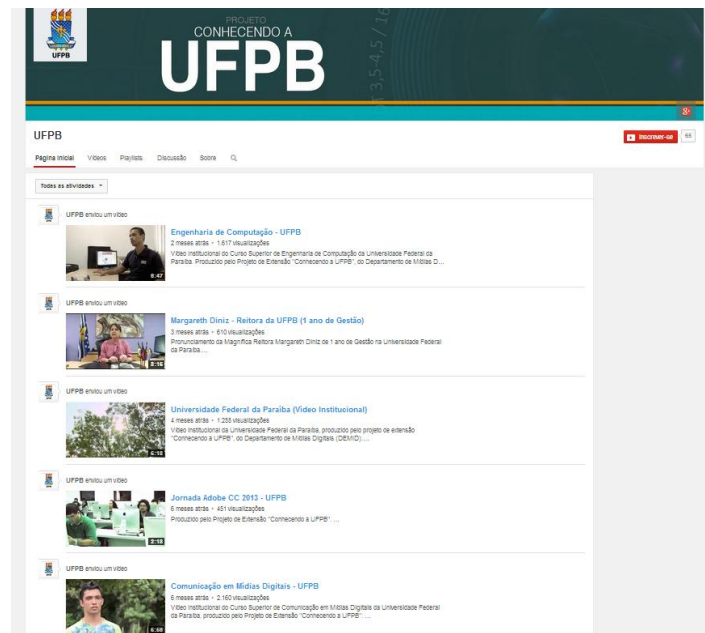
UFPB

PROJETO
CONHECENDO A
UFPB

3,4,5 / 16

UFPB

Inscrever-se 65

Página inicial Vídeos Playlists Discussão Sobre

Todas as atividades

UFPB enviou um vídeo

Engenharia de Computação - UFPB
2 meses atrás • 1.617 visualizações
Vídeo institucional do Curso Superior de Engenharia de Computação da Universidade Federal da Paraíba. Produzido pelo Projeto de Extensão "Conhecendo a UFPB", do Departamento de Mídias D...

8:47

UFPB enviou um vídeo

Margareth Diniz - Reitora da UFPB (1 ano de Gestão)
3 meses atrás • 610 visualizações
Pronunciamento da Magnífica Reitora Margareth Diniz de 1 ano de Gestão na Universidade Federal da Paraíba. ...

2:16

UFPB enviou um vídeo

Universidade Federal da Paraíba (Vídeo Institucional)
4 meses atrás • 1.255 visualizações
Vídeo institucional da Universidade Federal da Paraíba, produzido pelo projeto de extensão "Conhecendo a UFPB", do Departamento de Mídias Digitais (DEMID). ...

5:18

UFPB enviou um vídeo

Jornada Adobe CC 2013 - UFPB
6 meses atrás • 451 visualizações
Produzido pelo Projeto de Extensão "Conhecendo a UFPB". ...

2:18

UFPB enviou um vídeo

Comunicação em Mídias Digitais - UFPB
6 meses atrás • 2.160 visualizações
Vídeo institucional do Curso Superior de Comunicação em Mídias Digitais da Universidade Federal da Paraíba, produzido pelo Projeto de Extensão "Conhecendo a UFPB". ...

6:68